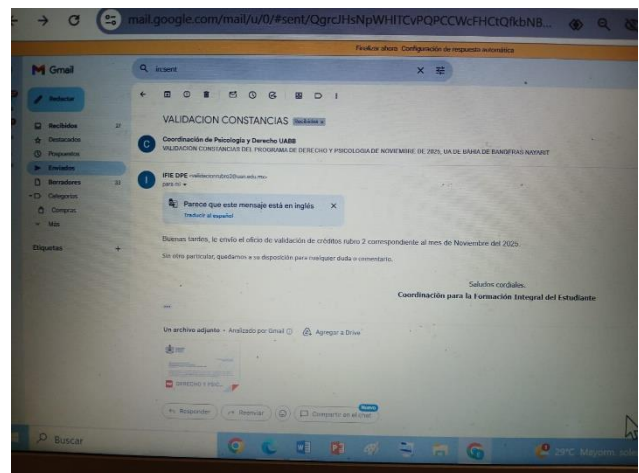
mail.google.com/mail/u/0/#sent/QgrcJHsNpWHlTCvPQPCCWcFHCtQfkbN8...

Finalizar ahora Configuración de respuesta automática

Gmail

in:sent

Redactar

Recibidos
Destacados
Pospuestos
Enviados
Borradores
Categorías
Compras
Más

Etiquetas

VALIDACION CONSTANCIAS Recibidos x

Coordinación de Psicología y Derecho UABB
VALIDACION CONSTANCIAS DEL PROGRAMA DE DERECHO Y PSICOLOGIA DE NOVIEMBRE DE 2025, UA DE BAHIA DE BANDERAS NAYARIT

IFIE DPE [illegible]
para mí

Parece que este mensaje está en inglés
Traducir al español

Buenas tardes, le envío el oficio de validación de créditos rubro 2 correspondiente al mes de Noviembre del 2025.

Sin otro particular, quedamos a su disposición para cualquier duda o comentario.

Saludos cordiales.
Coordinación para la Formación Integral del Estudiante

Un archivo adjunto · Analizado por Gmail
Agregar a Drive

DERECHO Y PSIC...

Responder
Reenviar
Compartir en el chat
Nuevo

Buscar

29°C Mayorm. sol.